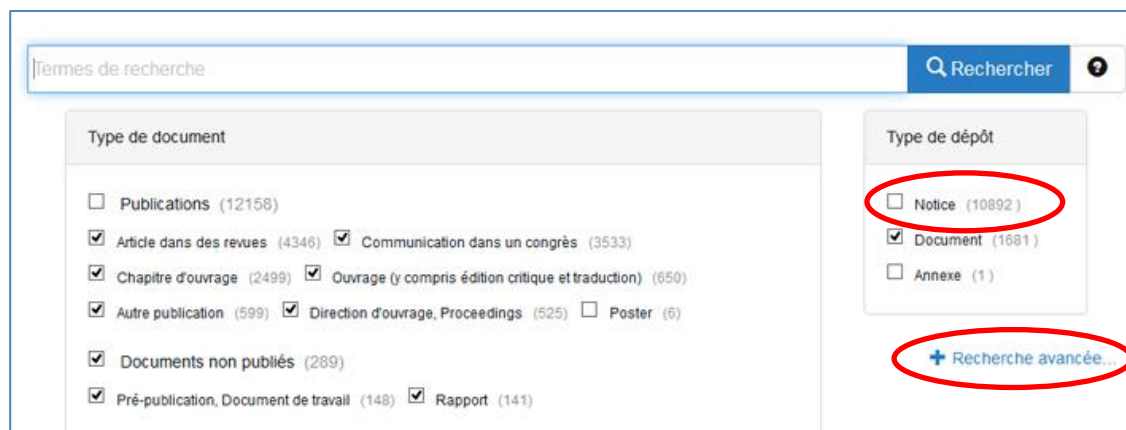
Termes de recherche

Rechercher

Type de document

Publications (12158)

Article dans des revues (4346) Communication dans un congrès (3533)

Chapitre d'ouvrage (2499) Ouvrage (y compris édition critique et traduction) (650)

Autre publication (599) Direction d'ouvrage, Proceedings (525) Poster (6)

Documents non publiés (289)

Pré-publication, Document de travail (148) Rapport (141)

Type de dépôt

Notice (10892)

Document (1681)

Annexe (1)

+ Recherche avancée...